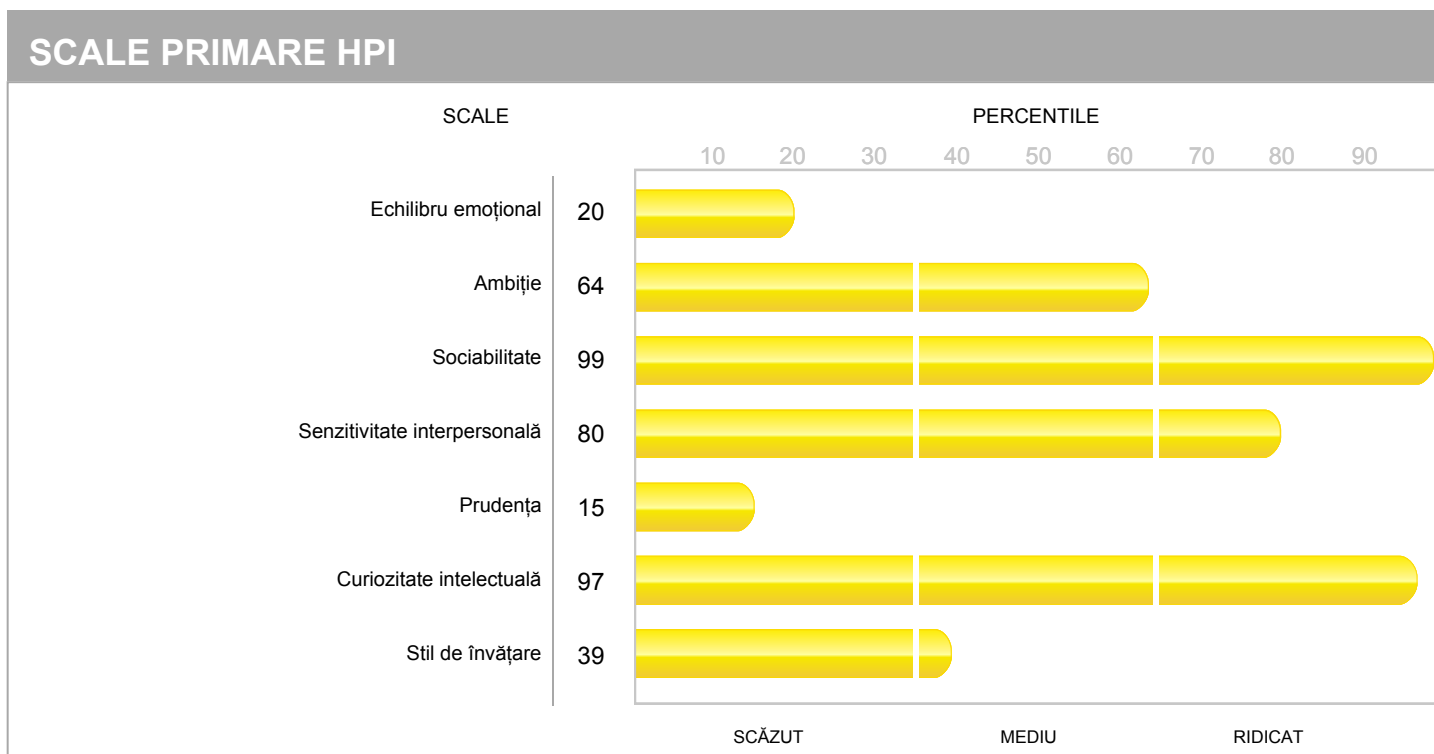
SCALE PRIMARE HPI

SCALE

PERCENTILE

10 20 30 40 50 60 70 80 90

Echilibru emoțional 20

Ambiție 64

Sociabilitate 99

Senzitivitate interpersonală 80

Prudența 15

Curiozitate intelectuală 97

Stil de învățare 39

SCĂZUT MEDIU RIDICAT